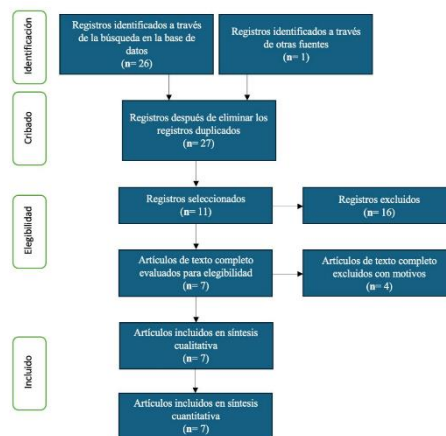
Identificación

Registros identificados a través de la búsqueda en la base de datos
(n= 26)

Registros identificados a través de otras fuentes
(n= 1)

Cribado

Registros después de eliminar los registros duplicados
(n= 27)

Elegibilidad

Registros seleccionados
(n= 11)

Registros excluidos
(n= 16)

Artículos de texto completo evaluados para elegibilidad
(n= 7)

Artículos de texto completo excluidos con motivos
(n= 4)

Incluido

Artículos incluidos en síntesis cualitativa
(n= 7)

Artículos incluidos en síntesis cuantitativa
(n= 7)